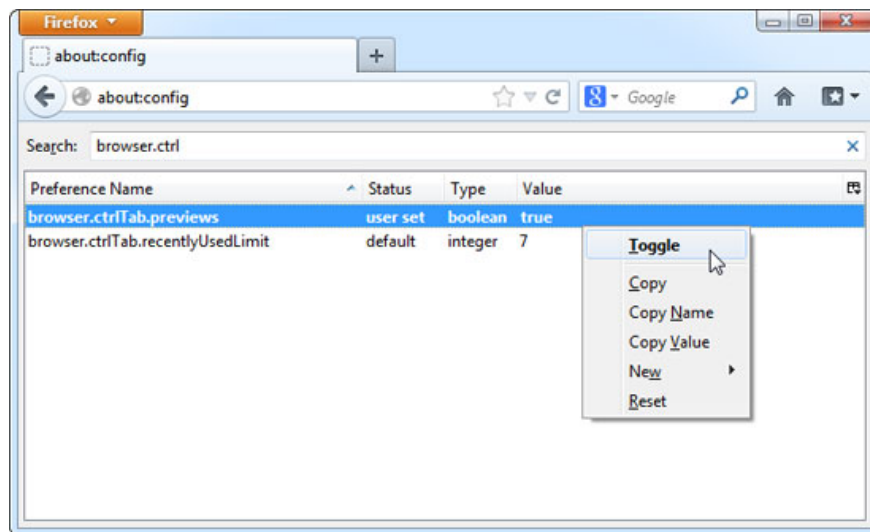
Firefox

about:config

+

about:config

Google

Search: browser.ctrl

| Preference Name | Status | Type | Value |
|---|---|---|---|
| browser.ctrlTab.previews | user set | boolean | true |
| browser.ctrlTab.recentlyUsedLimit | default | integer | 7 |

Toggle

Copy

Copy Name

Copy Value

New

Reset